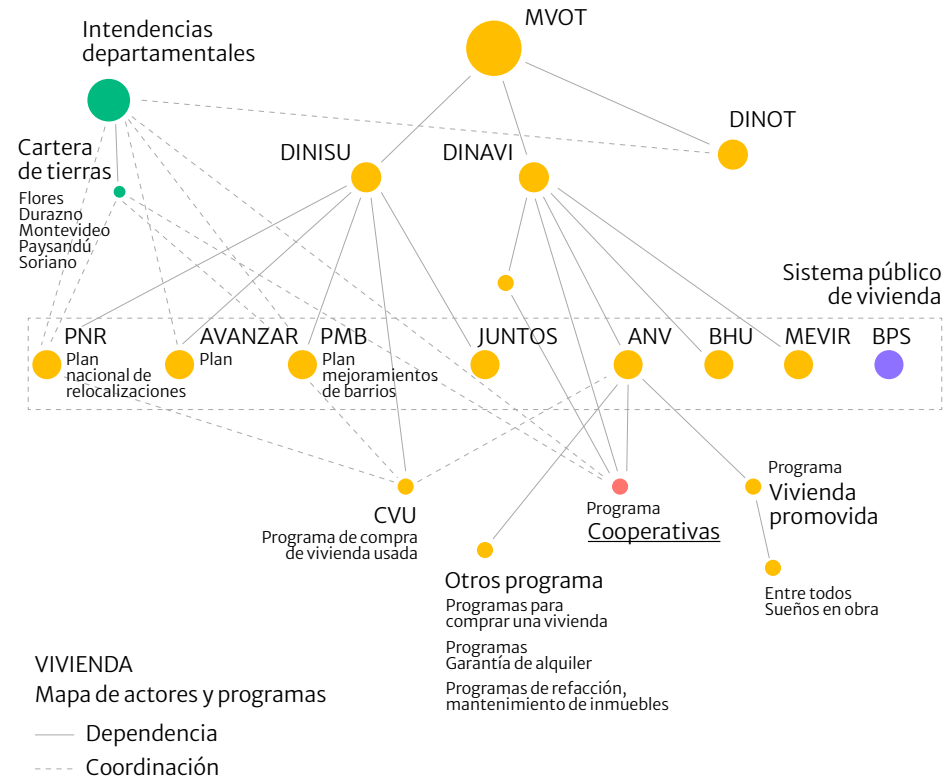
Intendencias departamentales

MVOT

DINOT

Cartera de tierras

Flores
Durazno
Montevideo
Paysandú
Soriano

DINISU

DINAVI

Sistema público de vivienda

PNR
Plan nacional de relocalizaciones

AVANZAR
Plan

PMB
Plan mejoramientos de barrios

JUNTOS

ANV

BHU

MEVIR

BPS

CVU
Programa de compra de vivienda usada

Programa
Cooperativas

Programa
Vivienda promovida

Entre todos
Sueños en obra

Otros programa
Programas para comprar una vivienda

Programas
Garantía de alquiler

Programas de refacción, mantenimiento de inmuebles

VIVIENDA
Mapa de actores y programas

Dependencia
Coordinación